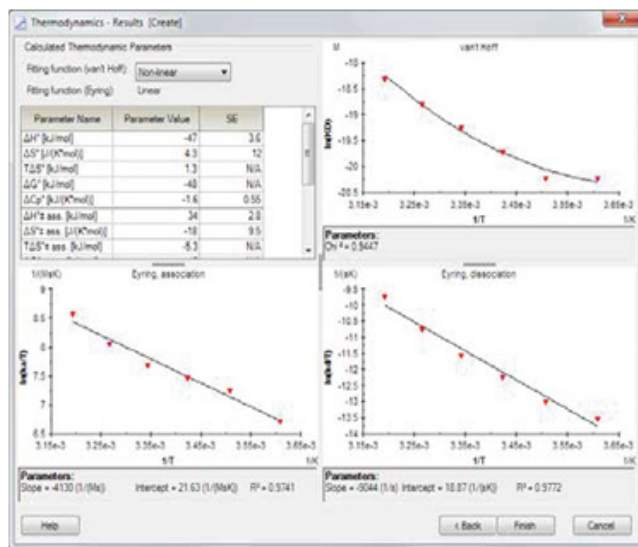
Thermodynamics - Results [Create]

Calculated Thermodynamic Parameters

Fitting function (van't Hoff): Non-linear

Fitting function (Eyring): Linear

| Parameter Name | Parameter Value | SE |
|---|---|---|
| ΔH° [kJ/mol] | -47 | 3.6 |
| ΔS° [J/(K*mol)] | 4.3 | 12 |
| TΔS° [kJ/mol] | 1.3 | N/A |
| ΔG° [kJ/mol] | -48 | N/A |
| ΔCp° [kJ/(K*mol)] | -1.6 | 0.55 |
| ΔH°‡ ass. [kJ/mol] | 34 | 2.8 |
| ΔS°‡ ass. [J/(K*mol)] | -18 | 9.5 |
| TΔS°‡ ass. [kJ/mol] | -5.3 | N/A |

M

van't Hoff

-18.5, -19, -19.5, -20, -20.5

ln(KD)

3.15e-3, 3.25e-3, 3.35e-3, 3.45e-3, 3.55e-3, 3.65e-3

1/T

1/K

Parameters:
Chi ² = 0.5447

1/(Ms)K

Eyring, association

9, 8.5, 8, 7.5, 7, 6.5

ln(ka/T)

3.15e-3, 3.25e-3, 3.35e-3, 3.45e-3, 3.55e-3, 3.65e-3

1/T

1/K

Parameters:
Slope = -4130 (1/(Ms)) Intercept = 21.63 (1/(MsK)) R² = 0.5741

1/(sK)

Eyring, dissociation

-9.5, -10, -10.5, -11, -11.5, -12, -12.5, -13, -13.5, -14

ln(kd/T)

3.15e-3, 3.25e-3, 3.35e-3, 3.45e-3, 3.55e-3, 3.65e-3

1/T

1/K

Parameters:
Slope = -9044 (1/s) Intercept = 18.87 (1/(sK)) R² = 0.5772

Help

< Back

Finish

Cancel